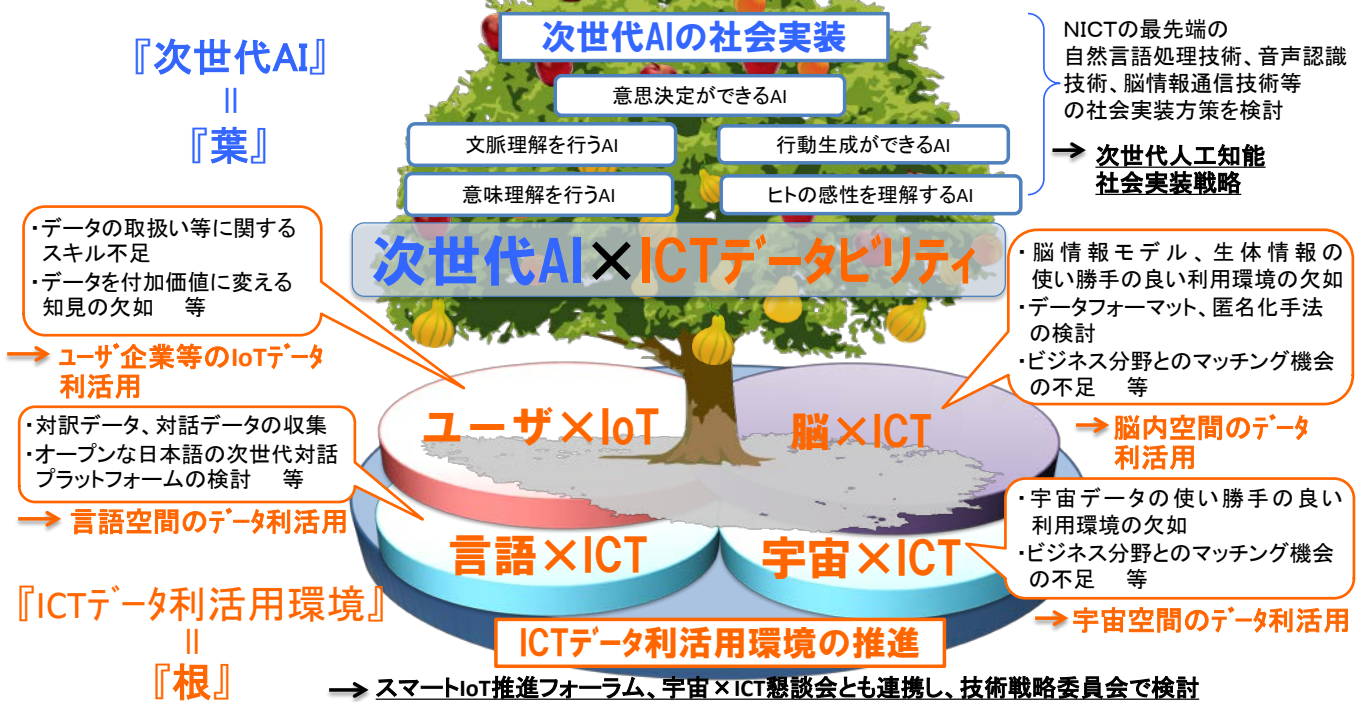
『次世代AI』
=
『葉』

次世代AIの社会実装

意思決定ができるAI

文脈理解を行うAI

行動生成ができるAI

意味理解を行うAI

ヒトの感性を理解するAI

NICTの最先端の自然言語処理技術、音声認識技術、脳情報通信技術等の社会実装方策を検討

→ 次世代人工知能社会実装戦略

・データの取扱い等に関するスキル不足
・データを付加価値に変える知見の欠如　等

→ ユーザ企業等のIoTデータ利活用

次世代AI×ICTデータビリティ

・脳情報モデル、生体情報の使い勝手の良い利用環境の欠如
・データフォーマット、匿名化手法の検討
・ビジネス分野とのマッチング機会の不足　等

→ 脳内空間のデータ利活用

・対訳データ、対話データの収集
・オープンな日本語の次世代対話プラットフォームの検討　等

→ 言語空間のデータ利活用

ユーザ×IoT

脳×ICT

言語×ICT

宇宙×ICT

・宇宙データの使い勝手の良い利用環境の欠如
・ビジネス分野とのマッチング機会の不足　等

→ 宇宙空間のデータ利活用

『ICTデータ利活用環境』
=
『根』

ICTデータ利活用環境の推進

→ スマートIoT推進フォーラム、宇宙×ICT懇談会とも連携し、技術戦略委員会で検討